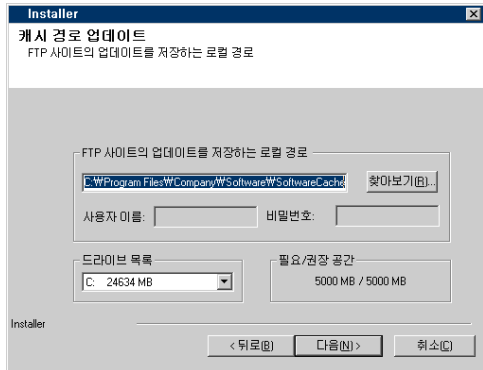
Installer

캐시 경로 업데이트
FTP 사이트의 업데이트를 저장하는 로컬 경로

FTP 사이트의 업데이트를 저장하는 로컬 경로

C:\Program Files\Company\Software\SoftwareCache

찾아보기(B)...

사용자 이름:

비밀번호:

드라이브 목록

C: 24634 MB

필요/권장 공간

5000 MB / 5000 MB

Installer

< 뒤로(B)

다음(N) >

취소(C)